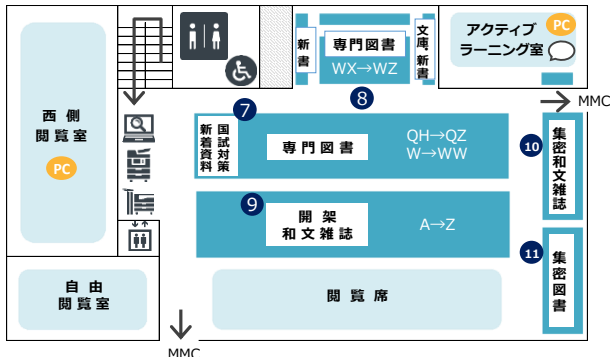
西側閲覧室

PC

新書

専門図書
WX→WZ

文庫・新書

アクティブラーニング室
PC

MMC

7

新着資料

国試対策

専門図書
QH→QZ
W→WW

8

10
集密和文雑誌

9
開架
和文雑誌
A→Z

11
集密図書

自由閲覧室

閲覧席

MMC